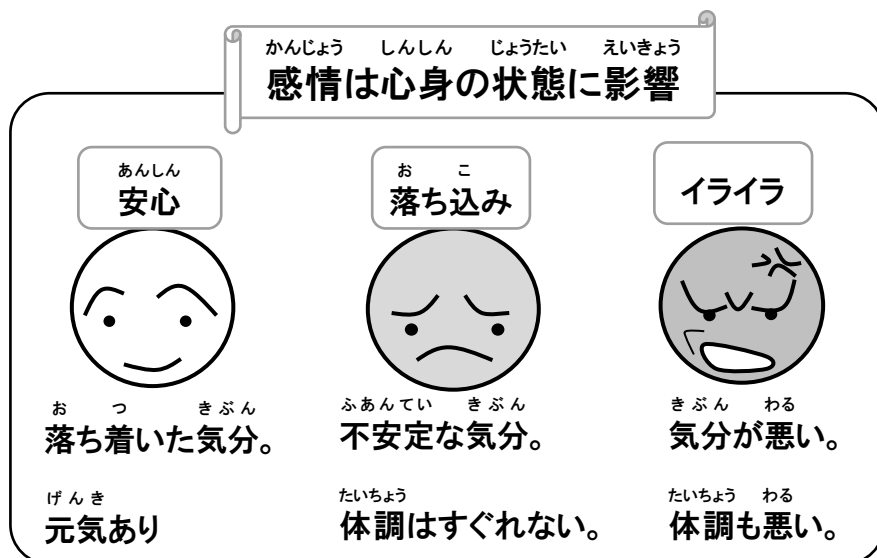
かんじょう　しんしん　じょうたい　えいきょう
感情は心身の状態に影響

あんしん
安心

お　こ
落ち込み

イライラ

お　つ　きぶん
落ち着いた気分。

げんき
元気あり

ふあんてい　きぶん
不安定な気分。

たいちょう
体調はすぐれない。

きぶん　わる
気分が悪い。

たいちょう　わる
体調も悪い。